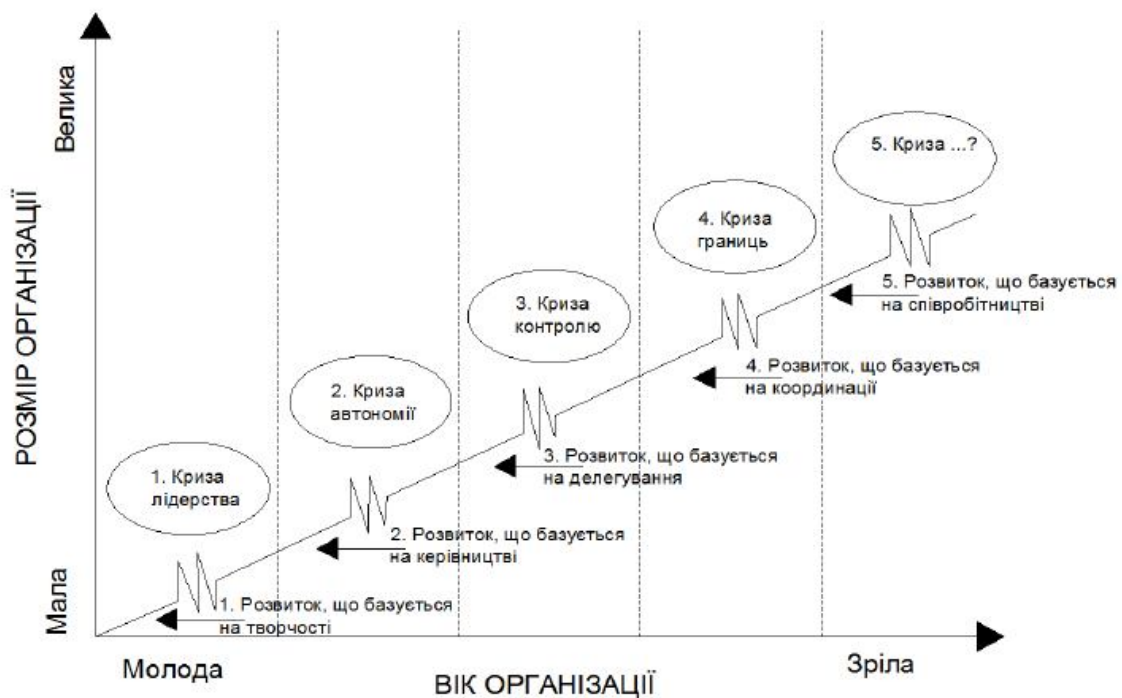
Велика

РОЗМІР ОРГАНІЗАЦІЇ

Мала

5. Криза ...?

4. Криза границь

5. Розвиток, що базується на співробітництві

3. Криза контролю

4. Розвиток, що базується на координації

2. Криза автономії

3. Розвиток, що базується на делегуванні

1. Криза лідерства

2. Розвиток, що базується на керівництві

1. Розвиток, що базується на творчості

Молода

ВІК ОРГАНІЗАЦІЇ

Зріла